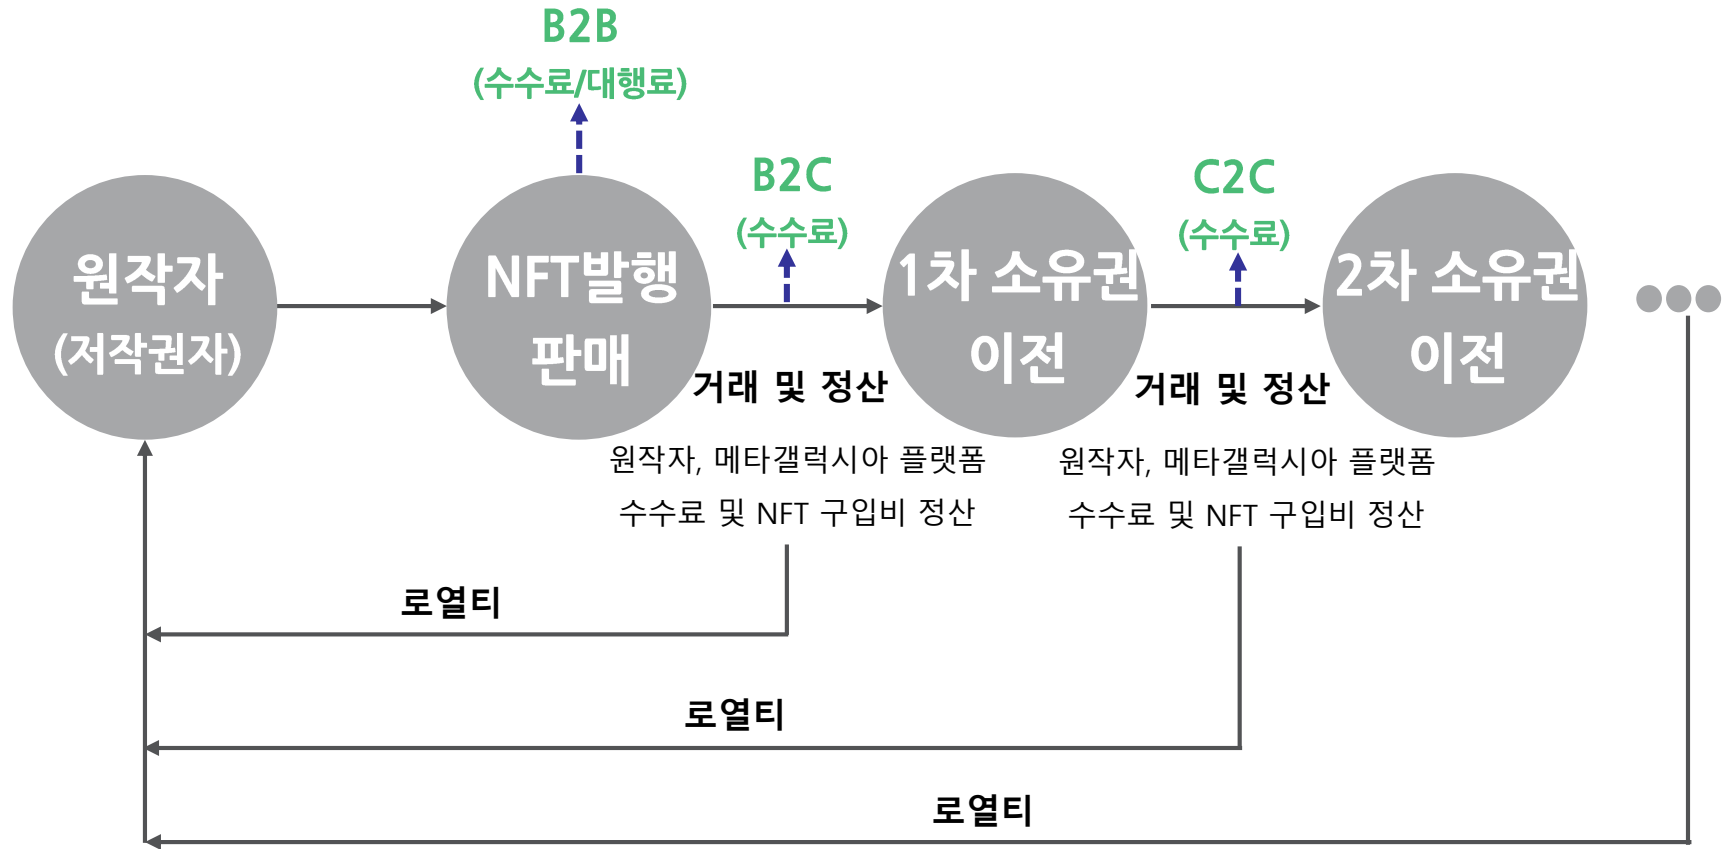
B2B
(수수료/대행료)

원작자
(저작권자)

NFT발행
판매

B2C
(수수료)

1차 소유권
이전

C2C
(수수료)

2차 소유권
이전

거래 및 정산

원작자, 메타갤럭시아 플랫폼
수수료 및 NFT 구입비 정산

거래 및 정산

원작자, 메타갤럭시아 플랫폼
수수료 및 NFT 구입비 정산

로열티

로열티

로열티